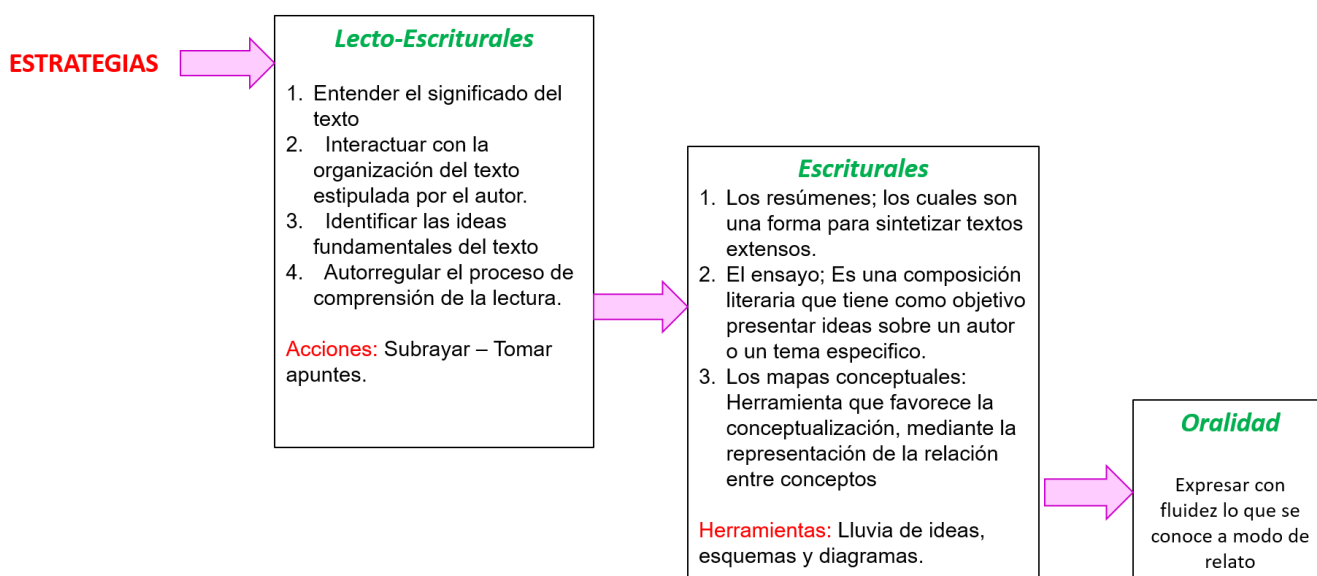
ESTRATEGIAS

Lecto-Escriturales

1. Entender el significado del texto
2. Interactuar con la organización del texto estipulada por el autor.
3. Identificar las ideas fundamentales del texto
4. Autorregular el proceso de comprensión de la lectura.

Acciones: Subrayar – Tomar apuntes.

Escriturales

1. Los resúmenes; los cuales son una forma para sintetizar textos extensos.
2. El ensayo; Es una composición literaria que tiene como objetivo presentar ideas sobre un autor o un tema especifico.
3. Los mapas conceptuales: Herramienta que favorece la conceptualización, mediante la representación de la relación entre conceptos

Herramientas: Lluvia de ideas, esquemas y diagramas.

Oralidad

Expresar con fluidez lo que se conoce a modo de relato